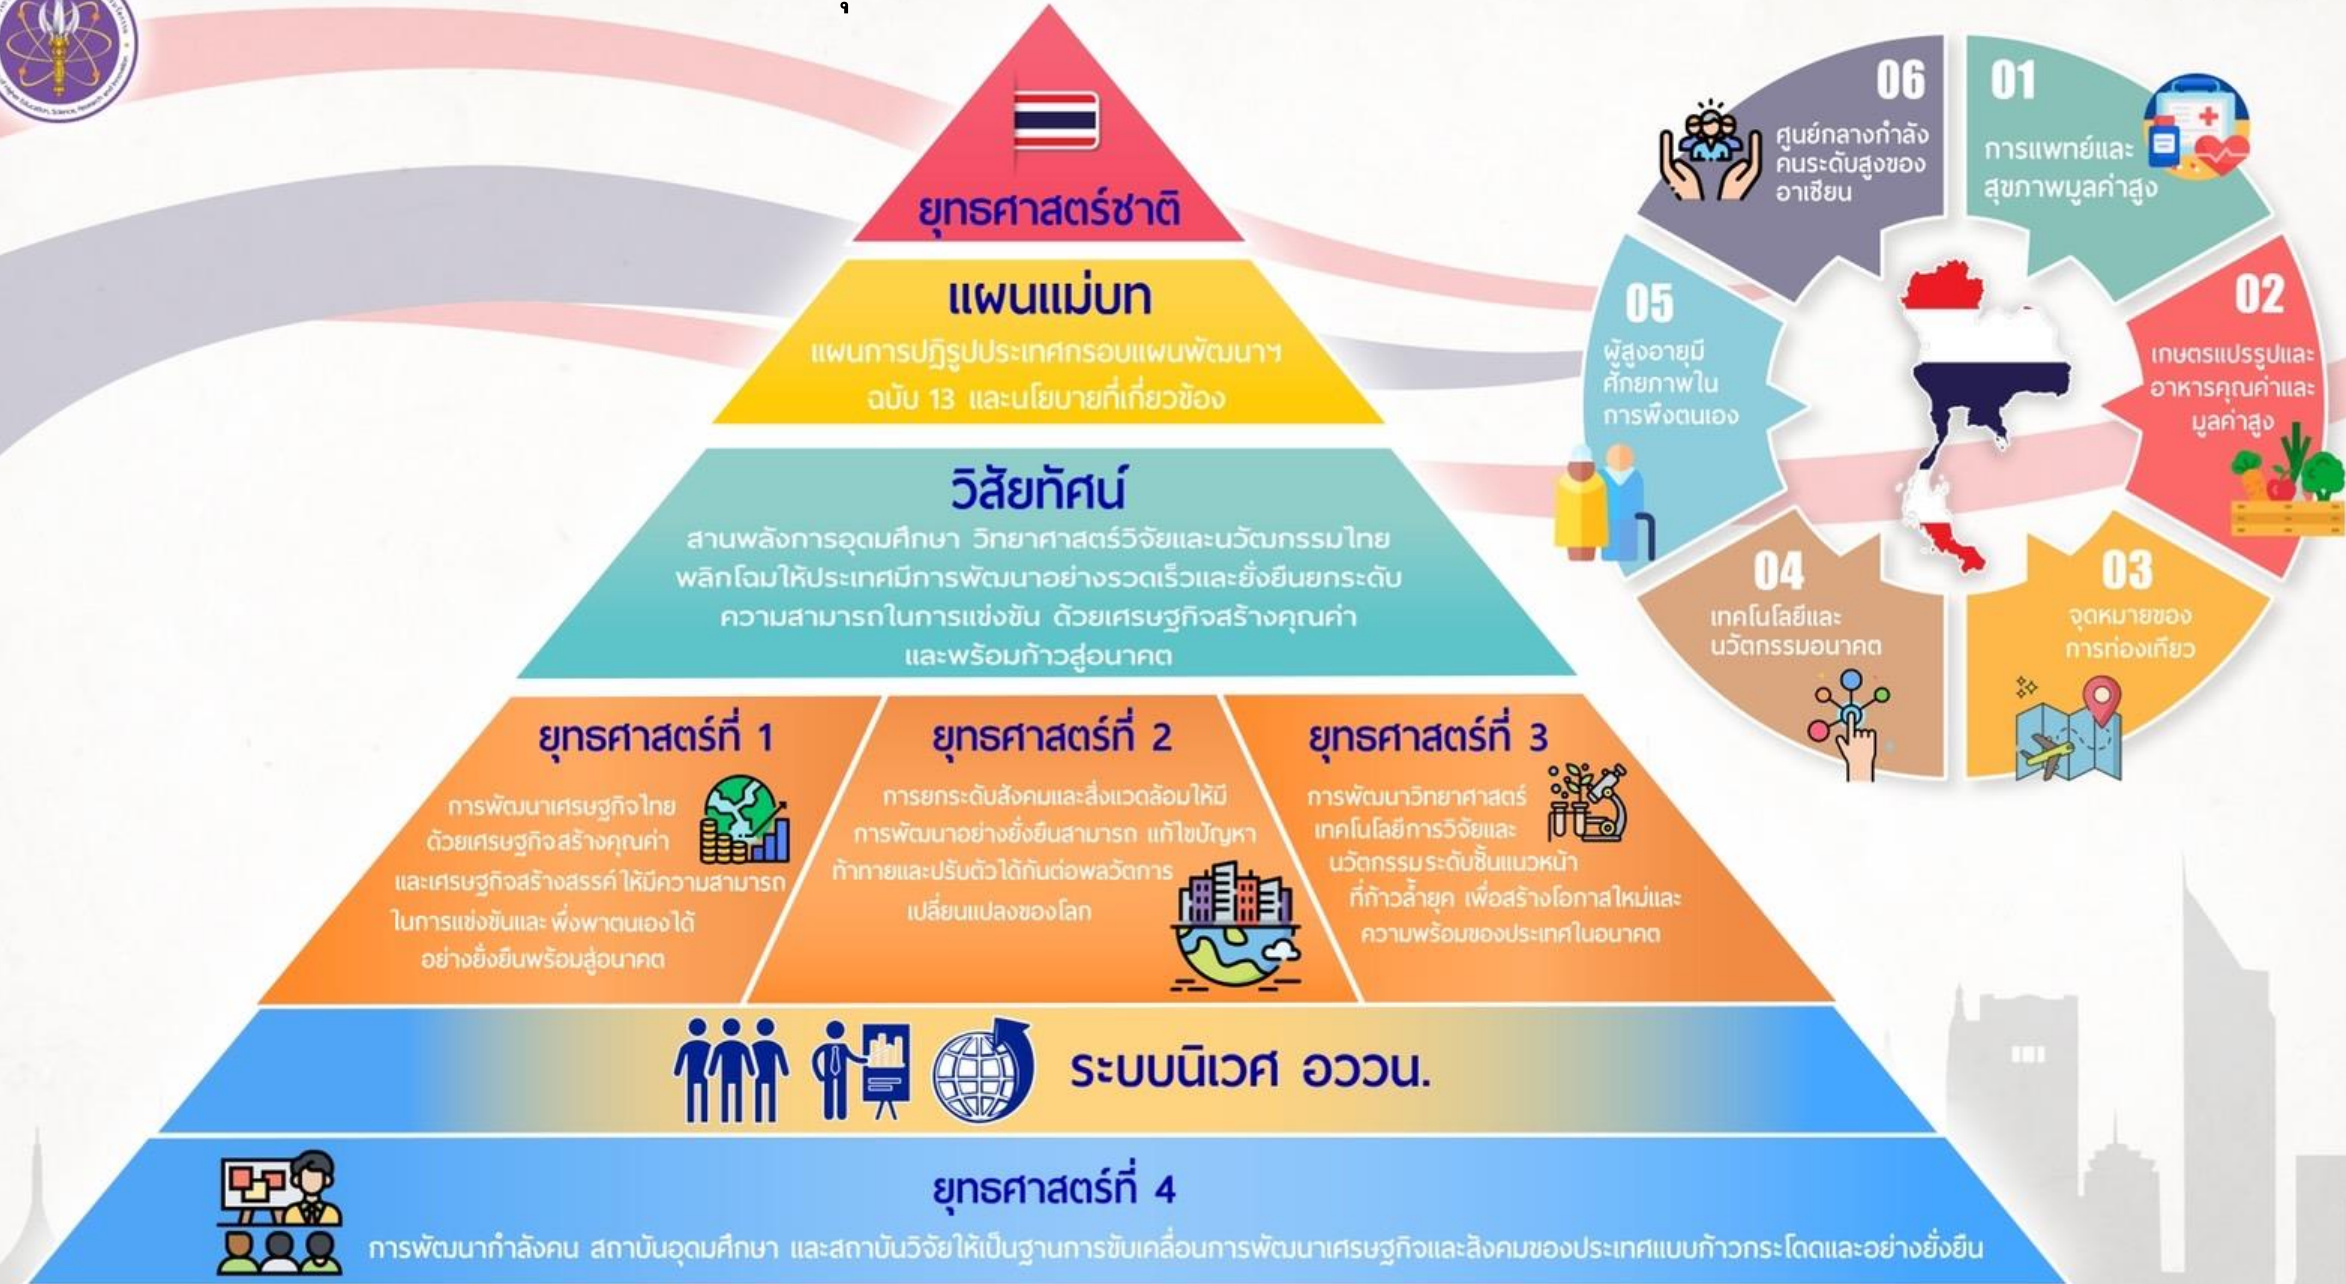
ยุทธศาสตร์ชาติ

แผนแม่บท
แผนการปฏิรูปประเทศกรอบแผนพัฒนาฯ ฉบับ 13 และนโยบายที่เกี่ยวข้อง

วิสัยทัศน์
สานพลังการอุดมศึกษา วิทยาศาสตร์วิจัยและนวัตกรรมไทย พลิกโฉมให้ประเทศมีการพัฒนาอย่างรวดเร็วและยั่งยืนยกระดับความสามารถในการแข่งขัน ด้วยเศรษฐกิจสร้างคุณค่า และพร้อมก้าวสู่อนาคต

ยุทธศาสตร์ที่ 1
การพัฒนาเศรษฐกิจไทย ด้วยเศรษฐกิจสร้างคุณค่า และเศรษฐกิจสร้างสรรค์ ให้มีความสามารถในการแข่งขันและ พึ่งพาตนเองได้อย่างยั่งยืนพร้อมสู่อนาคต

ยุทธศาสตร์ที่ 2
การยกระดับสังคมและสิ่งแวดล้อมให้มีการพัฒนาอย่างยั่งยืนสามารถ แก้ไขปัญหาท้าทายและปรับตัวได้ทันต่อพลวัตการเปลี่ยนแปลงของโลก

ยุทธศาสตร์ที่ 3
การพัฒนาวิทยาศาสตร์ เทคโนโลยีการวิจัยและ นวัตกรรมระดับชั้นแนวหน้า ที่ก้าวล้ำยุค เพื่อสร้างโอกาสใหม่และความพร้อมของประเทศในอนาคต

ระบบนิเวศ อววน.

ยุทธศาสตร์ที่ 4
การพัฒนากำลังคน สถาบันอุดมศึกษา และสถาบันวิจัยให้เป็นฐานการขับเคลื่อนการพัฒนาเศรษฐกิจและสังคมของประเทศแบบก้าวกระโดดและอย่างยั่งยืน

01
การแพทย์และสุขภาพมูลค่าสูง

02
เกษตรแปรรูปและอาหารคุณค่าและมูลค่าสูง

03
จุดหมายของการท่องเที่ยว

04
เทคโนโลยีและนวัตกรรมอนาคต

05
ผู้สูงอายุมีศักยภาพในการพึ่งตนเอง

06
ศูนย์กลางกำลังคนระดับสูงของอาเซียน